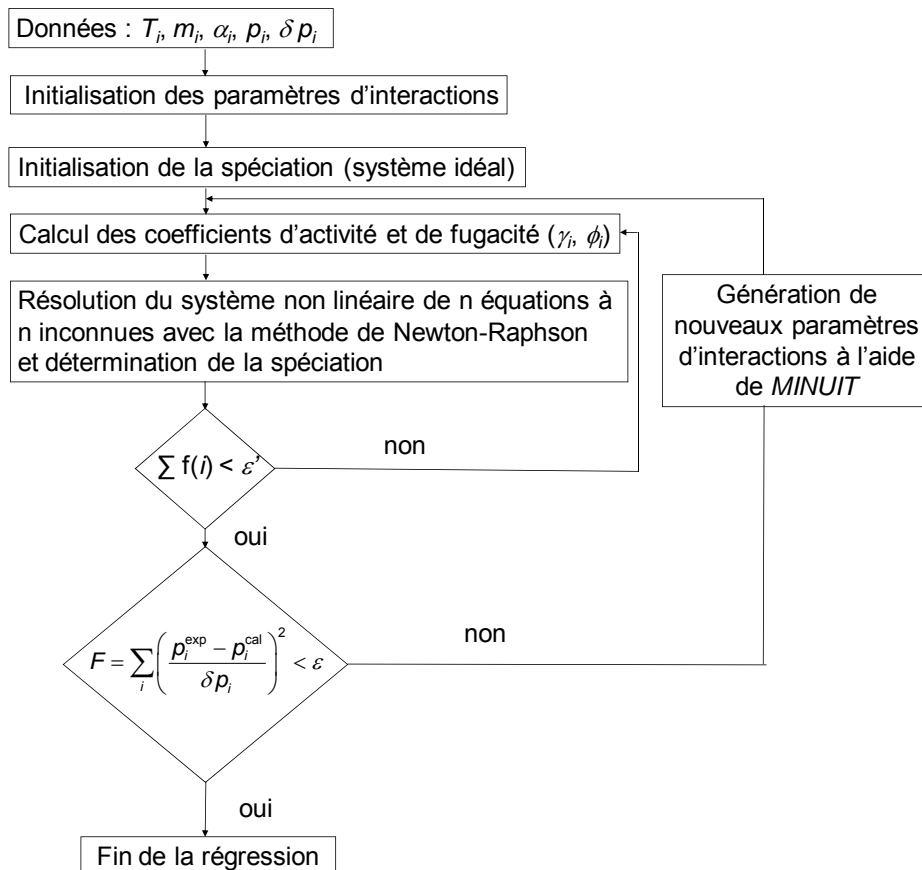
Données : $T_i$, $m_i$, $\alpha_i$, $p_i$, $\delta p_i$

Initialisation des paramètres d'interactions

Initialisation de la spéciation (système idéal)

Calcul des coefficients d'activité et de fugacité ($\gamma_i$, $\phi_i$)

Résolution du système non linéaire de n équations à n inconnues avec la méthode de Newton-Raphson et détermination de la spéciation

Génération de nouveaux paramètres d'interactions à l'aide de *MINUIT*

$\sum f(i) < \varepsilon'$

non

oui

$F = \sum_i \left( \frac{p_i^{exp} - p_i^{cal}}{\delta p_i} \right)^2 < \varepsilon$

non

oui

Fin de la régression